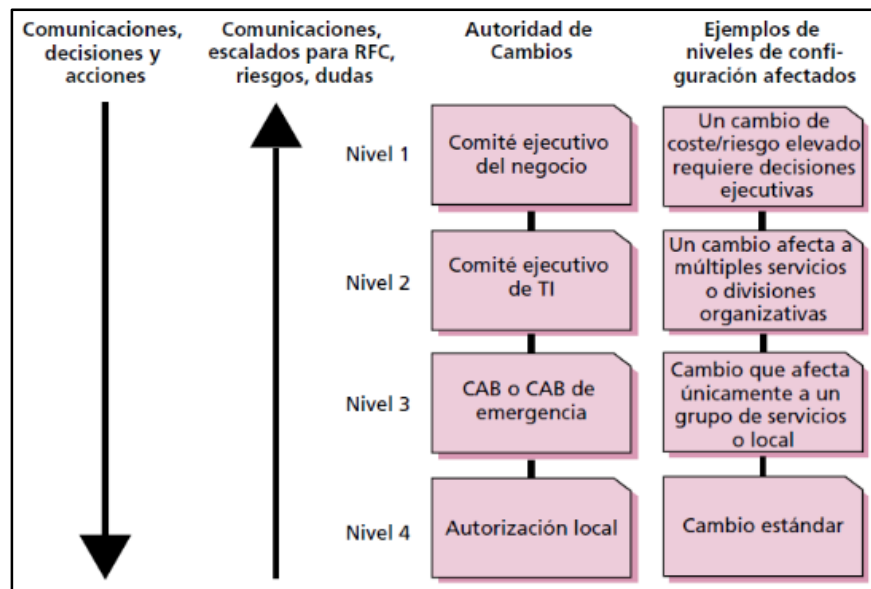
Comunicaciones, decisiones y acciones

Comunicaciones, escalados para RFC, riesgos, dudas

Autoridad de Cambios

Ejemplos de niveles de configuración afectados

Nivel 1

Comité ejecutivo del negocio

Un cambio de coste/riesgo elevado requiere decisiones ejecutivas

Nivel 2

Comité ejecutivo de TI

Un cambio afecta a múltiples servicios o divisiones organizativas

Nivel 3

CAB o CAB de emergencia

Cambio que afecta únicamente a un grupo de servicios o local

Nivel 4

Autorización local

Cambio estándar